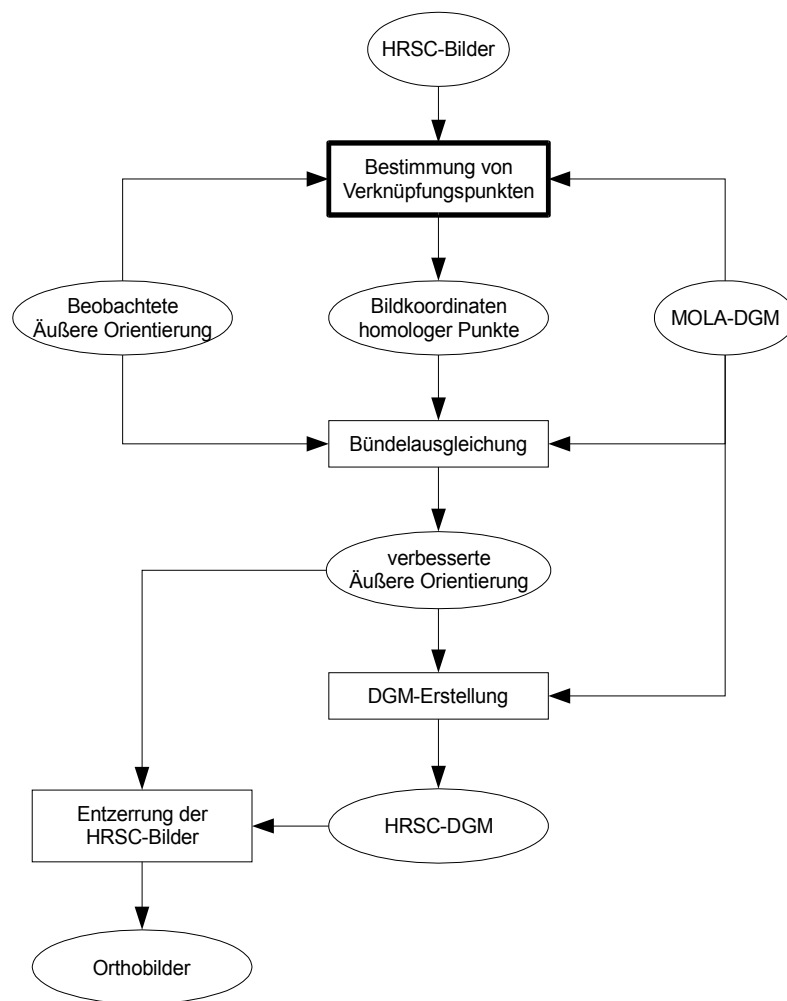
HRSC-Bilder

Bestimmung von Verknüpfungspunkten

Beobachtete Äußere Orientierung

Bildkoordinaten homologer Punkte

MOLA-DGM

Bündelausgleichung

verbesserte Äußere Orientierung

DGM-Erstellung

Entzerrung der HRSC-Bilder

HRSC-DGM

Orthobilder